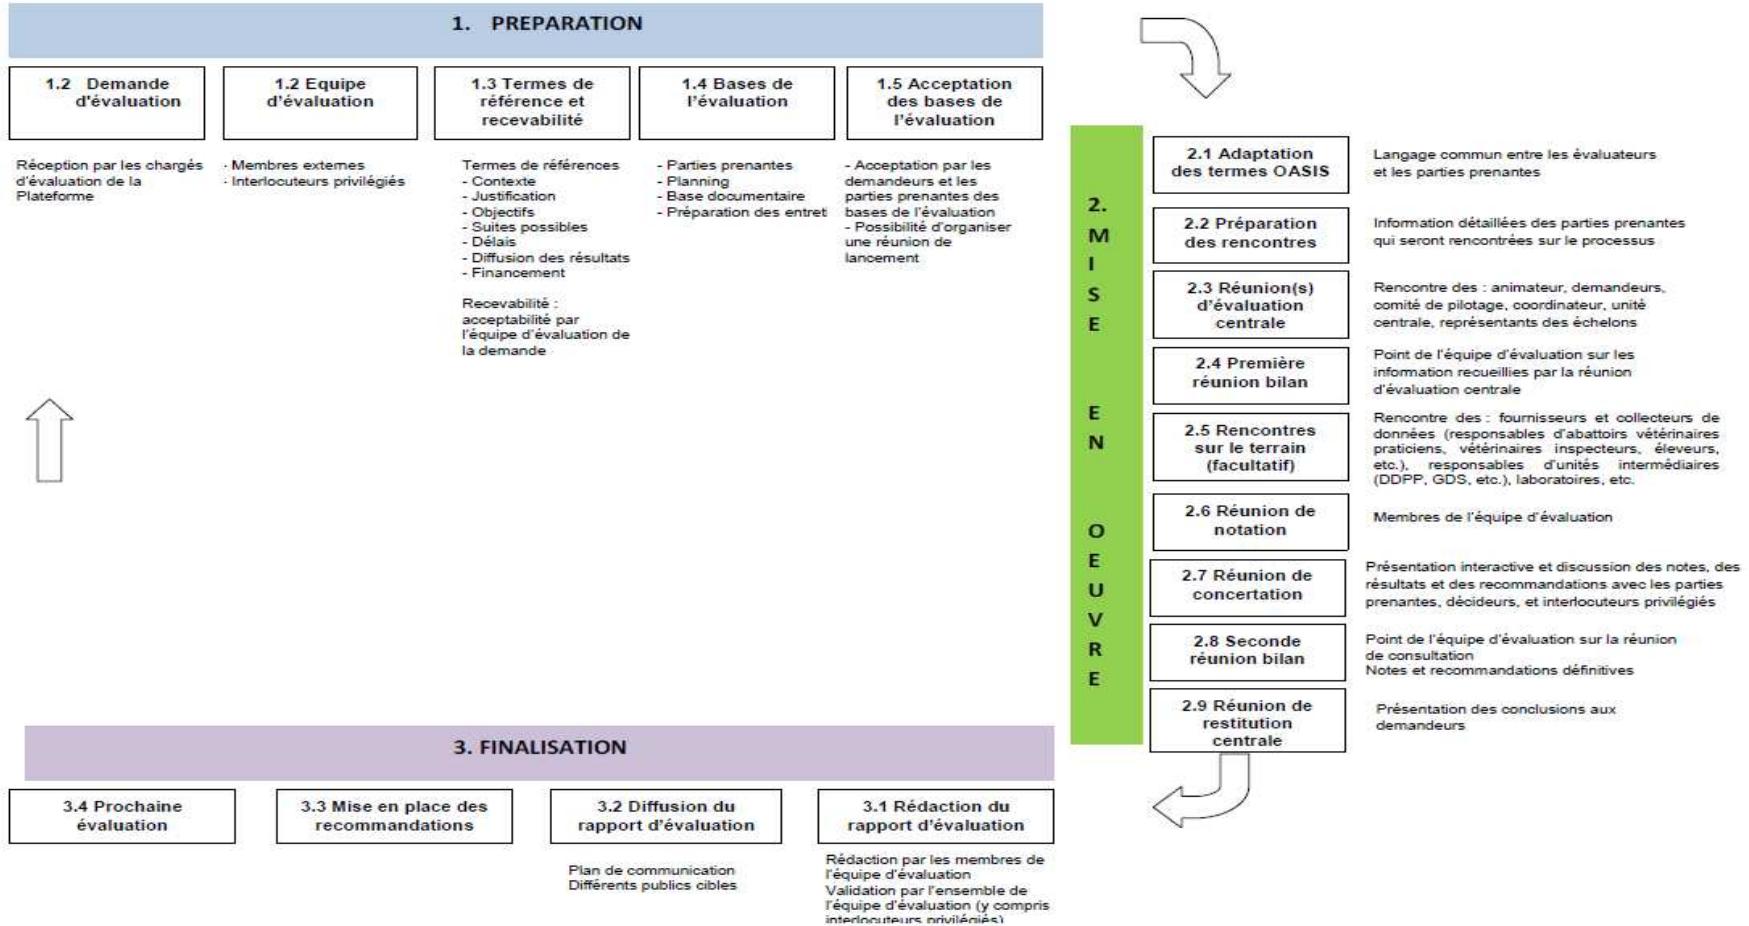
1. PREPARATION

1.2 Demande d'évaluation

1.2 Equipe d'évaluation

1.3 Termes de référence et recevabilité

1.4 Bases de l'évaluation

1.5 Acceptation des bases de l'évaluation

Réception par les chargés d'évaluation de la Plateforme

- Membres externes
- Interlocuteurs privilégiés

Termes de références
- Contexte
- Justification
- Objectifs
- Suites possibles
- Délais
- Diffusion des résultats
- Financement

Recevabilité : acceptabilité par l'équipe d'évaluation de la demande

- Parties prenantes
- Planning
- Base documentaire
- Préparation des entret

- Acceptation par les demandeurs et les parties prenantes des bases de l'évaluation
- Possibilité d'organiser une réunion de lancement

2. MISE EN OEUVRE

2.1 Adaptation des termes OASIS

Langage commun entre les évaluateurs et les parties prenantes

2.2 Préparation des rencontres

Information détaillées des parties prenantes qui seront rencontrées sur le processus

2.3 Réunion(s) d'évaluation centrale

Rencontre des : animateur, demandeurs, comité de pilotage, coordinateur, unité centrale, représentants des échelons

2.4 Première réunion bilan

Point de l'équipe d'évaluation sur les information recueillies par la réunion d'évaluation centrale

2.5 Rencontres sur le terrain (facultatif)

Rencontre des : fournisseurs et collecteurs de données (responsables d'abattoirs vétérinaires praticiens, vétérinaires inspecteurs, éleveurs, etc.), responsables d'unités intermédiaires (DDPP, GDS, etc.), laboratoires, etc.

2.6 Réunion de notation

Membres de l'équipe d'évaluation

2.7 Réunion de concertation

Présentation interactive et discussion des notes, des résultats et des recommandations avec les parties prenantes, décideurs, et interlocuteurs privilégiés

2.8 Seconde réunion bilan

Point de l'équipe d'évaluation sur la réunion de consultation
Notes et recommandations définitives

2.9 Réunion de restitution centrale

Présentation des conclusions aux demandeurs

3. FINALISATION

3.4 Prochaine évaluation

3.3 Mise en place des recommandations

3.2 Diffusion du rapport d'évaluation

3.1 Rédaction du rapport d'évaluation

Plan de communication
Différents publics cibles

Rédaction par les membres de l'équipe d'évaluation
Validation par l'ensemble de l'équipe d'évaluation (y compris interlocuteurs privilégiés)